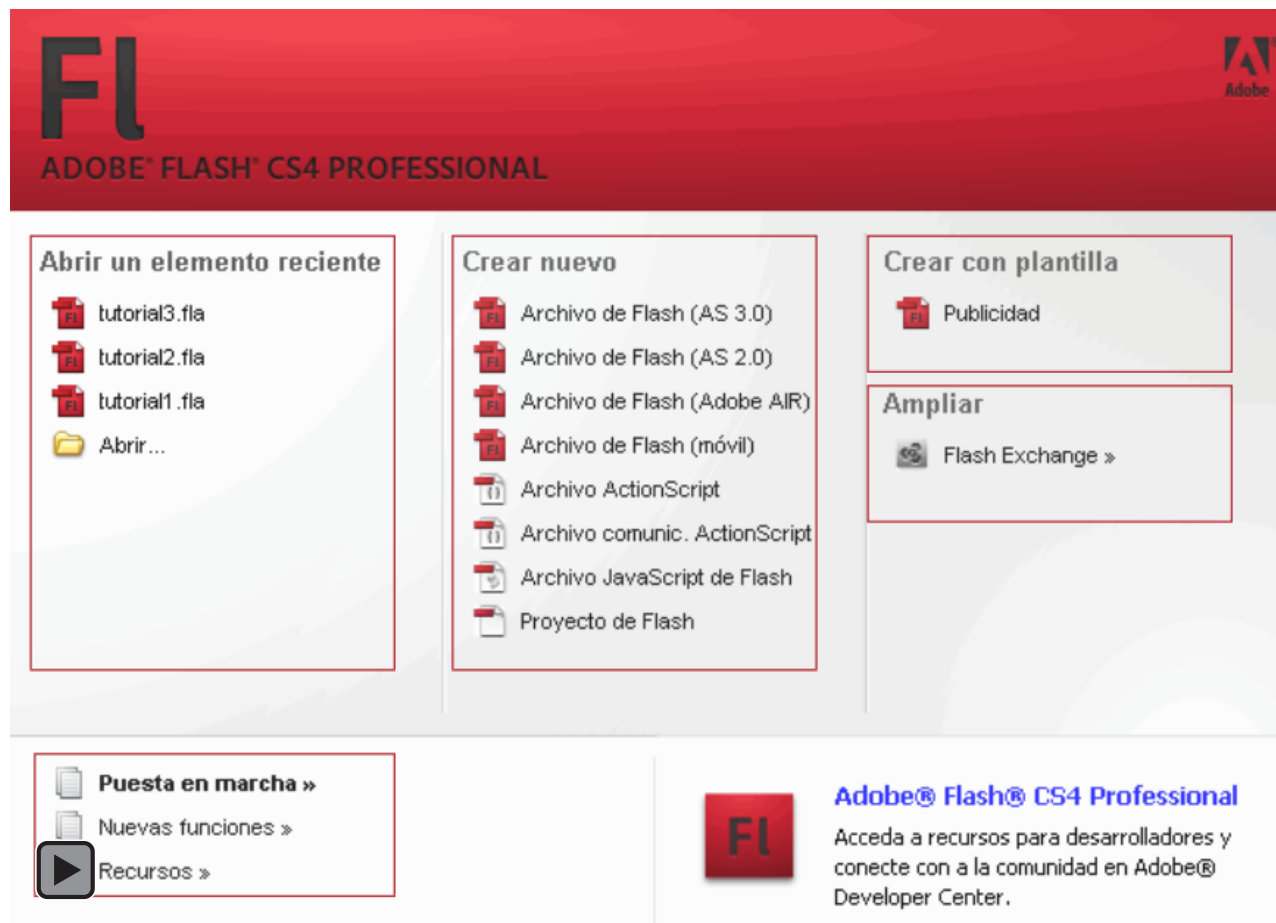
Fl

ADOBE® FLASH® CS4 PROFESSIONAL

Adobe

Abrir un elemento reciente

Fl tutorial3.fla

Fl tutorial2.fla

Fl tutorial1.fla

Abrir...

Crear nuevo

Fl Archivo de Flash (AS 3.0)

Fl Archivo de Flash (AS 2.0)

Fl Archivo de Flash (Adobe AIR)

Fl Archivo de Flash (móvil)

Archivo ActionScript

Archivo comunic. ActionScript

Archivo JavaScript de Flash

Proyecto de Flash

Crear con plantilla

Fl Publicidad

Ampliar

Flash Exchange »

Puesta en marcha »

Nuevas funciones »

Recursos »

Fl

Adobe® Flash® CS4 Professional

Acceda a recursos para desarrolladores y conecte con a la comunidad en Adobe® Developer Center.